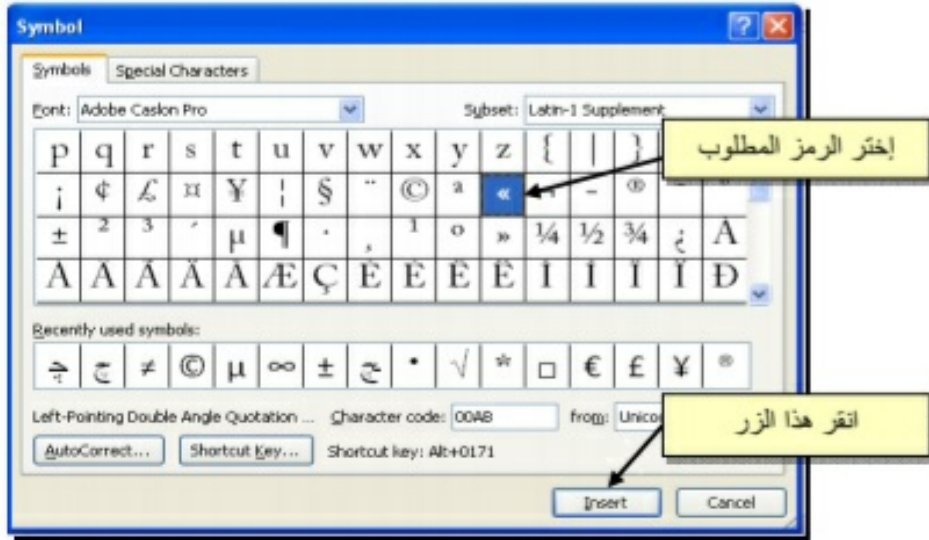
Symbol

Symbols | Special Characters

Font: Adobe Caslon Pro

Subset: Latin-1 Supplement

| p | q | r | s | t | u | v | w | x | y | z | { | \| | } |  |  |
|---|---|---|---|---|---|---|---|---|---|---|---|---|---|---|---|
| ¡ | ¢ | £ | ¤ | ¥ | ¦ | § | ¨ | © | ª | « | ¬ | - | ® |  |  |
| ± | ² | ³ | ´ | µ | ¶ | · | ¸ | ¹ | º | » | ¼ | ½ | ¾ | ¿ | À |
| Á | Â | Ã | Ä | Å | Æ | Ç | È | É | Ê | Ë | Ì | Í | Î | Ï | Ð |

إختر الرمز المطلوب

Recently used symbols:

| ﭺ | ﭼ | ≠ | © | µ | ∞ | ± | ﭽ | • | √ | * | □ | € | £ | ¥ | ® |
|---|---|---|---|---|---|---|---|---|---|---|---|---|---|---|---|

Left-Pointing Double Angle Quotation ... Character code: 00AB from: Unico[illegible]

انقر هذا الزر

AutoCorrect... Shortcut Key... Shortcut key: Alt+0171

Insert Cancel